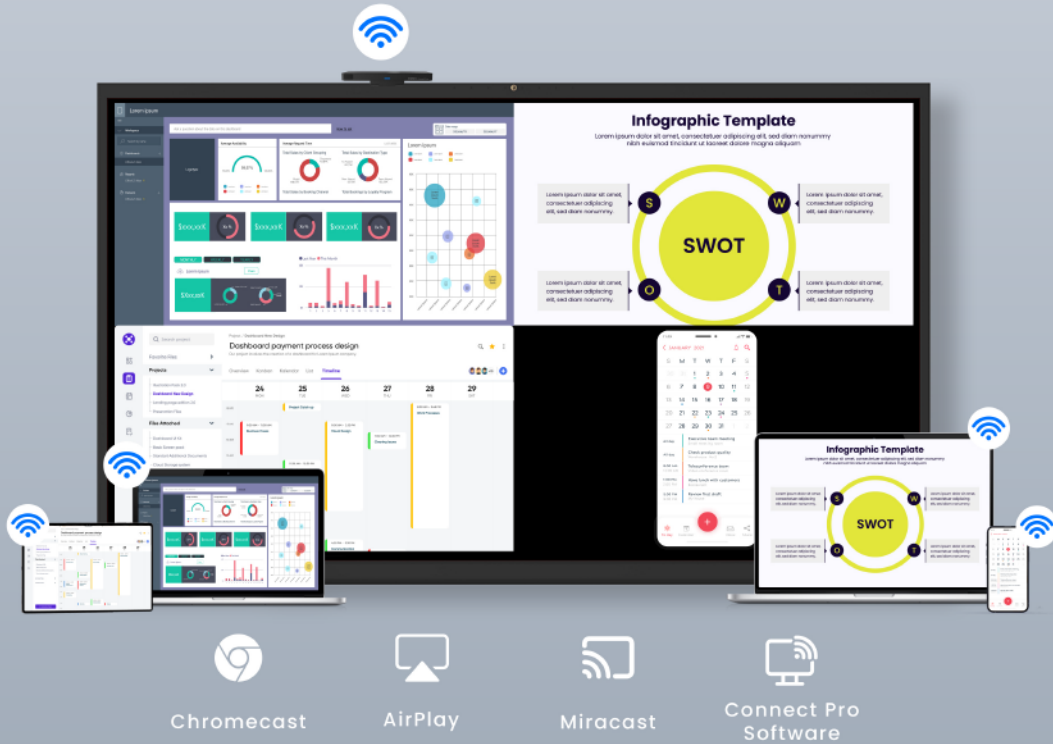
Infographic Template

Lorem ipsum dolor sit amet, consectetuer adipiscing elit, sed diam nonummy nibh euismod tincidunt ut laoreet dolore magna aliquam.

Lorem ipsum dolor sit amet, consectetuer adipiscing elit, sed diam nonummy.

Lorem ipsum dolor sit amet, consectetuer adipiscing elit, sed diam nonummy.

Lorem ipsum dolor sit amet, consectetuer adipiscing elit, sed diam nonummy.

Lorem ipsum dolor sit amet, consectetuer adipiscing elit, sed diam nonummy.

S W O T

SWOT

Lorem Ipsum

$00,00K

$00,00K

$00,00K

$00,00K

Dashboard payment process design

Overview Kanban Calendar List Timeline

24 25 26 27 28 29

Projects

Files Attached

Infographic Template

SWOT

Chromecast

AirPlay

Miracast

Connect Pro Software